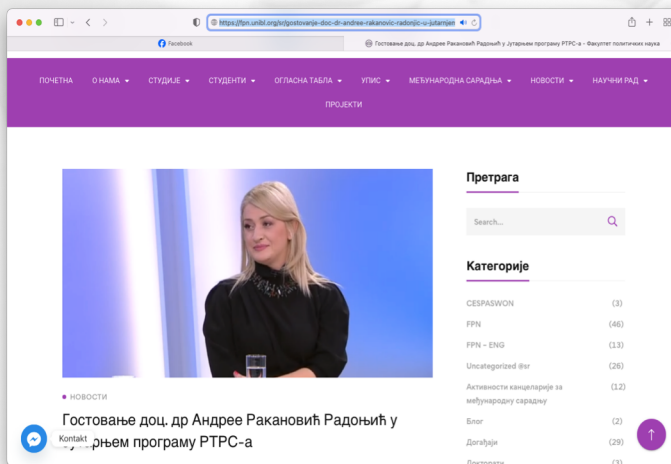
https://fpn.unibl.org/sr/gostovanje-doc-dr-andree-rakanovic-radonjic-u-jutarnjem

Facebook

Гостовање доц. др Андрее Ракановић Радоњић у Јутарњем програму РТРС-а – Факултет политичких наука

ПОЧЕТНА О НАМА СТУДИЈЕ СТУДЕНТИ ОГЛАСНА ТАБЛА УПИС МЕЂУНАРОДНА САРАДЊА НОВОСТИ НАУЧНИ РАД ПРОЈЕКТИ

НОВОСТИ

Гостовање доц. др Андрее Ракановић Радоњић у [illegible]рњем програму РТРС-а

Kontakt

Претрага

Search...

Категорије

| | |
|---|---|
| CESPASWON | (3) |
| FPN | (46) |
| FPN – ENG | (13) |
| Uncategorized @sr | (26) |
| Активности канцеларије за међународну сарадњу | (12) |
| Блог | (2) |
| Догађаји | (29) |
| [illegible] | (3) |